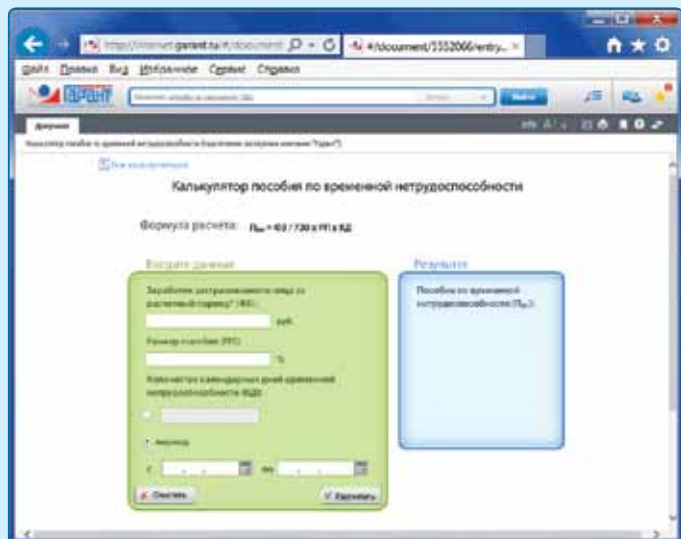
http://internet.garant.ru/#/document
#/document/5552066/entry...

Файл Правка Вид Избранное Сервис Справка

ГАРАНТ

Найти

Документ

Калькулятор пособия по временной нетрудоспособности (расчетное значение компании "Гарант")

Все калькуляторы

Калькулятор пособия по временной нетрудоспособности

Формула расчета: $П_{вн} = ЕЗ / 730 \times РП \times КД$

Введите данные

Заработок застрахованного лица за расчетный период* (ЕЗ):

руб.

Размер пособия (РП):

%

Количество календарных дней временной нетрудоспособности (КД):

период

с

по

Очистить

Рассчитать

Результаты

Пособие по временной нетрудоспособности ($П_{вн}$):